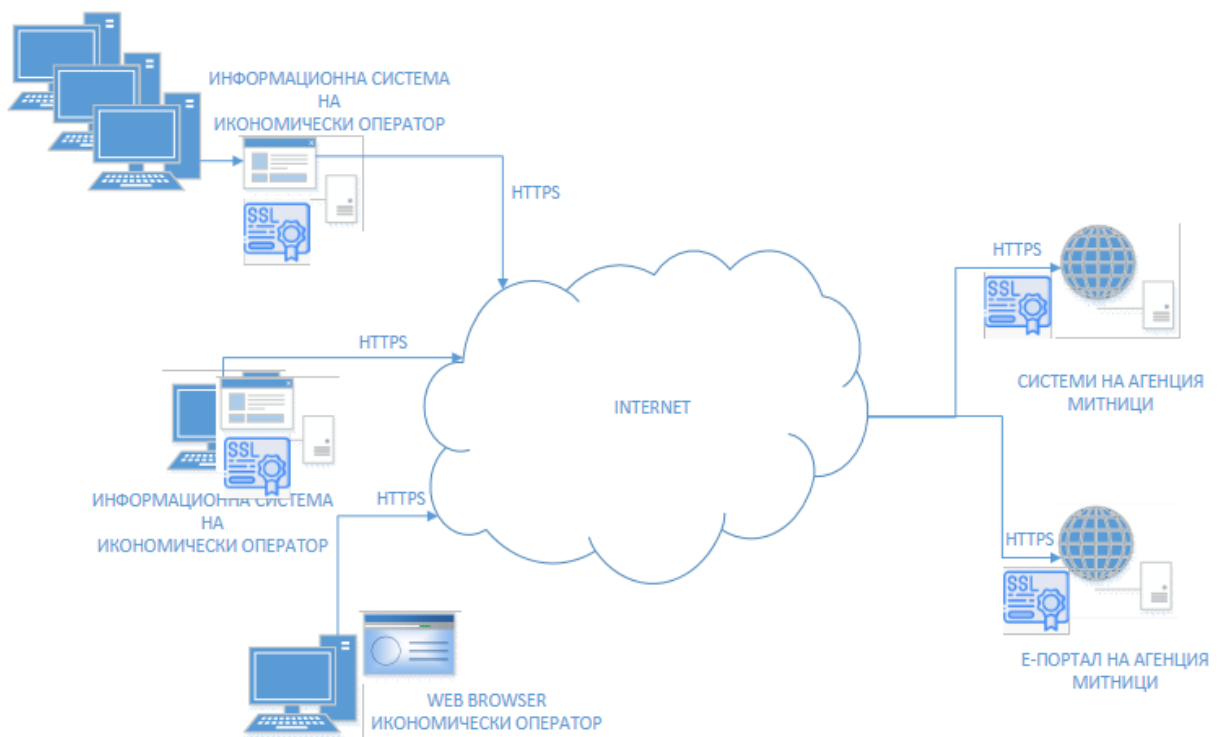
ИНФОРМАЦИОННА СИСТЕМА
НА
ИКОНОМИЧЕСКИ ОПЕРАТОР

SSL

HTTPS

HTTPS

SSL

SSL

HTTPS

INTERNET

ИНФОРМАЦИОННА СИСТЕМА
НА
ИКОНОМИЧЕСКИ ОПЕРАТОР

HTTPS

WEB BROWSER
ИКОНОМИЧЕСКИ ОПЕРАТОР

HTTPS

SSL

СИСТЕМИ НА АГЕНЦИЯ
МИТНИЦИ

HTTPS

SSL

Е-ПОРТАЛ НА АГЕНЦИЯ
МИТНИЦИ